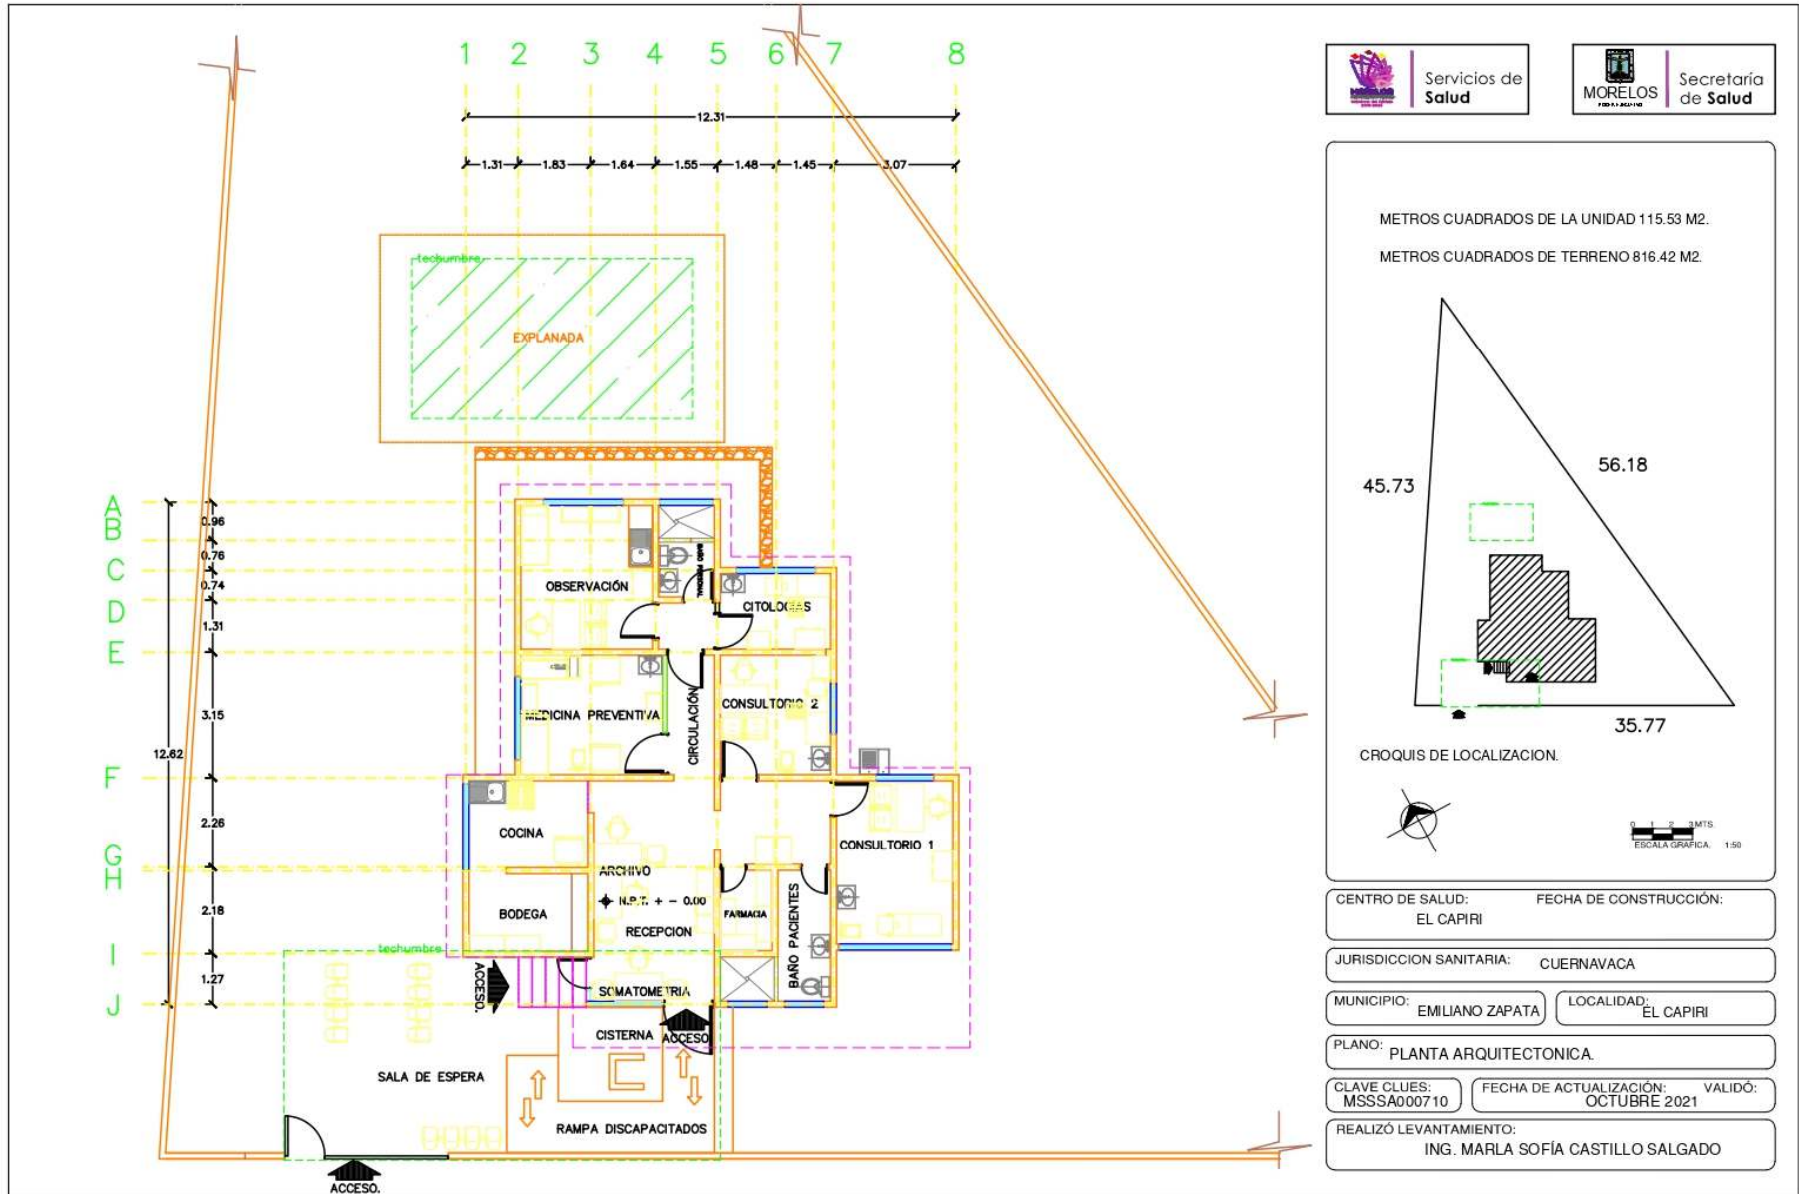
1 2 3 4 5 6 7 8

12.31

1.31 1.83 1.64 1.55 1.48 1.45 3.07

techumbre

EXPLANADA

A B C D E F G H I J

0.96
0.76
0.74
1.31
3.15
12.62
2.26
2.18
1.27

OBSERVACIÓN

BAÑO PERSONAL

CITOLOGÍAS

MEDICINA PREVENTIVA

CIRCULACIÓN

CONSULTORIO 2

COCINA

ARCHIVO

N.P.T. + − 0.00

RECEPCION

FARMACIA

BAÑO PACIENTES

CONSULTORIO 1

BODEGA

techumbre

ACCESO.

SOMATOMETRIA

CISTERNA

ACCESO

SALA DE ESPERA

RAMPA DISCAPACITADOS

ACCESO.

Servicios de Salud

MORELOS

Secretaría de Salud

METROS CUADRADOS DE LA UNIDAD 115.53 M2.

METROS CUADRADOS DE TERRENO 816.42 M2.

45.73

56.18

35.77

CROQUIS DE LOCALIZACION.

0 1 2 3MTS
ESCALA GRAFICA. 1:50

CENTRO DE SALUD: EL CAPIRI

FECHA DE CONSTRUCCIÓN:

JURISDICCION SANITARIA: CUERNAVACA

MUNICIPIO: EMILIANO ZAPATA

LOCALIDAD: EL CAPIRI

PLANO: PLANTA ARQUITECTONICA.

CLAVE CLUES: MSSSA000710

FECHA DE ACTUALIZACIÓN: OCTUBRE 2021

VALIDÓ:

REALIZÓ LEVANTAMIENTO: ING. MARLA SOFÍA CASTILLO SALGADO